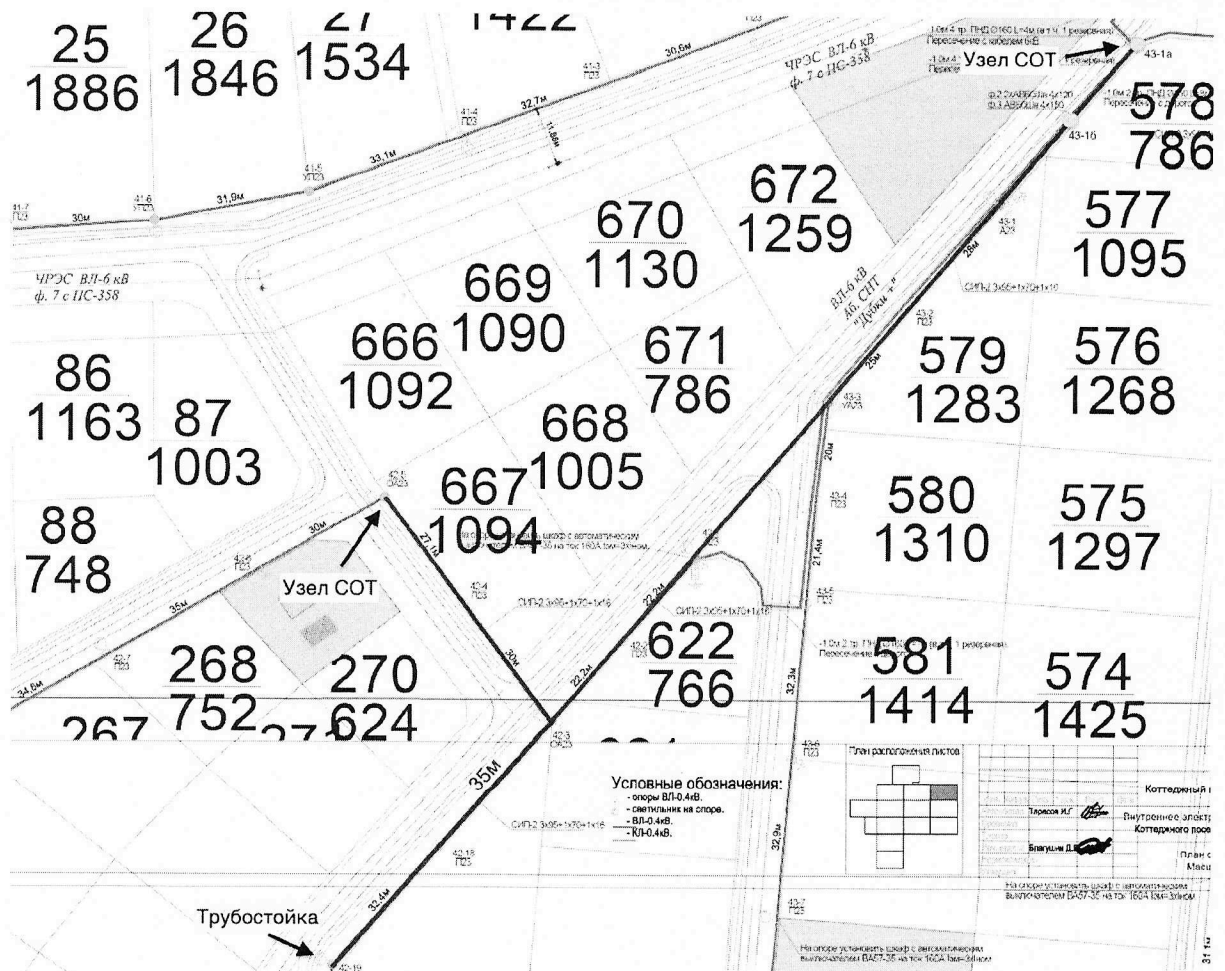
25
1886
26
1846
27
1534
1422

ЧРЭС ВЛ-6 кВ
ф. 7 с ПС-358
Узел СОТ
43-1а
578
786
43-1б
672
1259
670
1130
577
1095
41-7
ПД3
30м
41-6
31,9м
41-5
33,1м
41-4
ПД3
32,7м
30,6м
ЧРЭС ВЛ-6 кВ
ф. 7 с ПС-358
669
1090
ВЛ-6 кВ
Аб. СНТ
"Дубки +"
28м
666
1092
671
786
579
1283
576
1268
25м
86
1163
87
1003
668
1005
20м
580
1310
575
1297
667
1094
88
748
30м
27,1м
Узел СОТ
35м
22,2м
21,4м
622
766
30м
268
752
270
624
581
1414
574
1425
267
22,2м
32,3м
35м
Условные обозначения:
- опоры ВЛ-0,4кВ.
- светильник на опоре.
- ВЛ-0,4кВ.
- КЛ-0,4кВ.
32,9м
План расположения листов
Коттеджный
Тарасов И.Г.
Внутреннее электр
Коттеджного посе
Благушин Д.В.
План
Масш
Трубостойка
32,4м